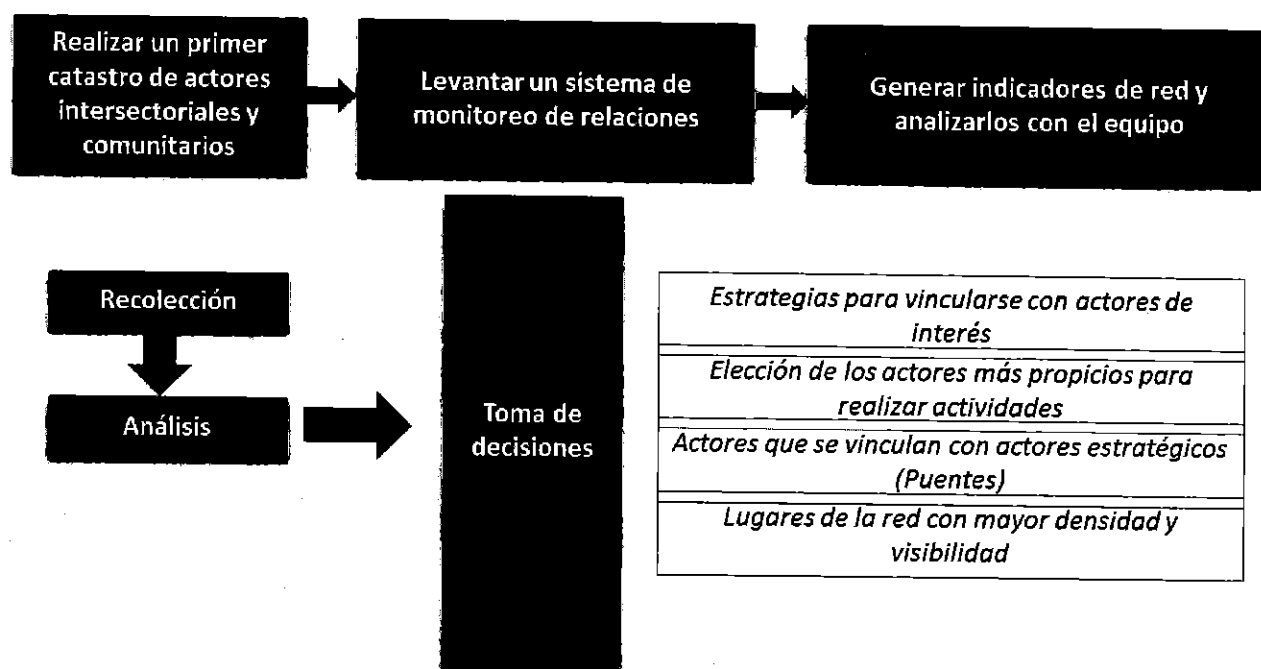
Realizar un primer catastro de actores intersectoriales y comunitarios

Levantar un sistema de monitoreo de relaciones

Generar indicadores de red y analizarlos con el equipo

Recolección

Análisis

Toma de decisiones

Estrategias para vincularse con actores de interés

Elección de los actores más propicios para realizar actividades

Actores que se vinculan con actores estratégicos (Puentes)

Lugares de la red con mayor densidad y visibilidad